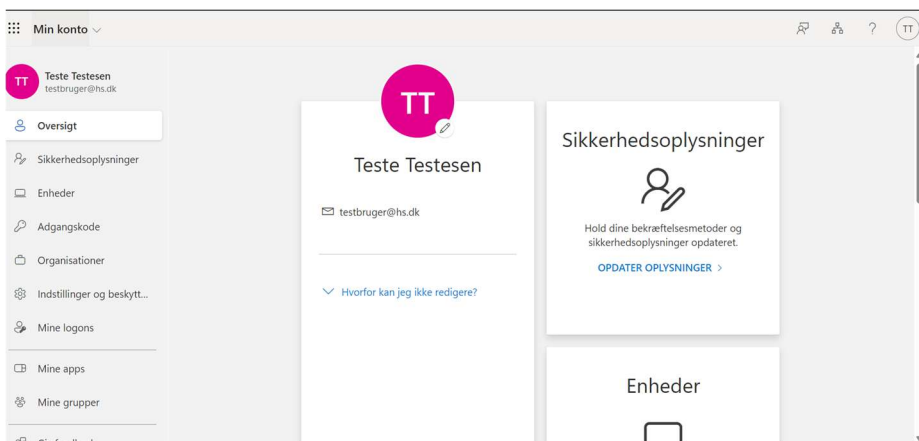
Min konto

?

TT

TT

Teste Testesen
testbruger@hs.dk

Oversigt

Sikkerhedsoplysninger

Enheder

Adgangskode

Organisationer

Indstillinger og beskytt...

Mine logons

Mine apps

Mine grupper

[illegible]

TT

Teste Testesen

testbruger@hs.dk

Hvorfor kan jeg ikke redigere?

Sikkerhedsoplysninger

Hold dine bekræftelsesmetoder og sikkerhedsoplysninger opdateret.

OPDATER OPLYSNINGER >

Enheder